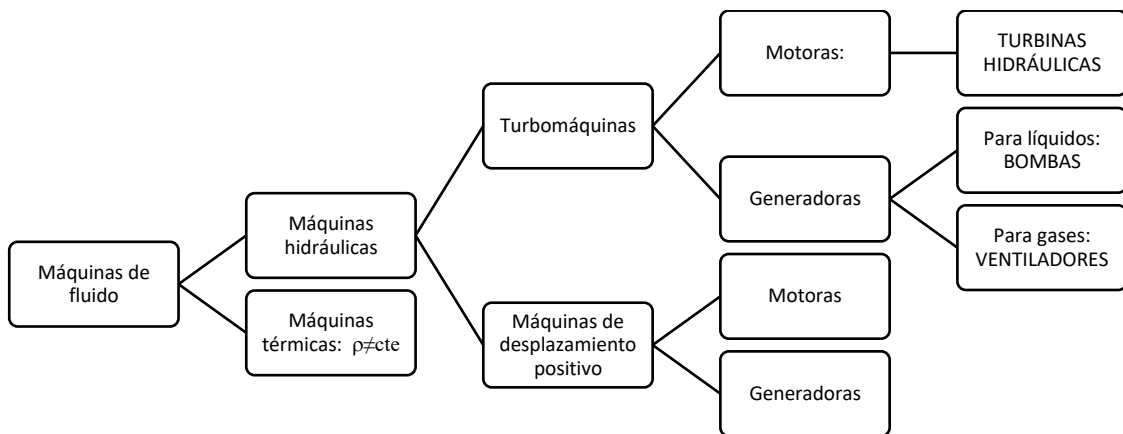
Máquinas de fluido

Máquinas hidráulicas

Máquinas térmicas: $\rho \neq cte$

Turbomáquinas

Máquinas de desplazamiento positivo

Motoras:

Generadoras

Motoras

Generadoras

TURBINAS HIDRÁULICAS

Para líquidos: BOMBAS

Para gases: VENTILADORES